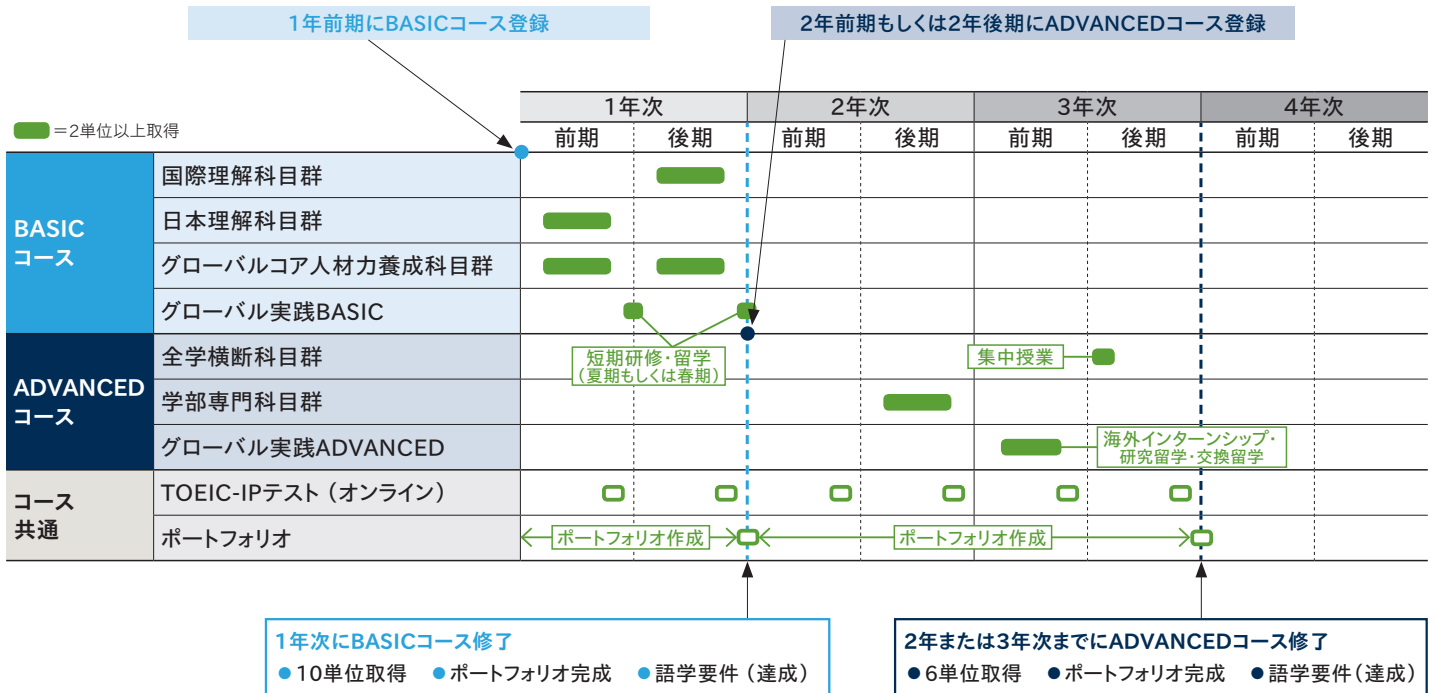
1年前期にBASICコース登録

2年前期もしくは2年後期にADVANCEDコース登録

=2単位以上取得

| | | 1年次 前期 | 1年次 後期 | 2年次 前期 | 2年次 後期 | 3年次 前期 | 3年次 後期 | 4年次 前期 | 4年次 後期 |
|---|---|---|---|---|---|---|---|---|---|
| BASICコース | 国際理解科目群 | | | | | | | | |
| | 日本理解科目群 | | | | | | | | |
| | グローバルコア人材力養成科目群 | | | | | | | | |
| | グローバル実践BASIC | | | | | | | | |
| ADVANCEDコース | 全学横断科目群 | | | | | | | | |
| | 学部専門科目群 | | | | | | | | |
| | グローバル実践ADVANCED | | | | | | | | |
| コース共通 | TOEIC-IPテスト（オンライン） | | | | | | | | |
| | ポートフォリオ | | | | | | | | |

短期研修・留学（夏期もしくは春期）

集中授業

海外インターンシップ・研究留学・交換留学

ポートフォリオ作成

ポートフォリオ作成

1年次にBASICコース修了
● 10単位取得　● ポートフォリオ完成　● 語学要件（達成）

2年または3年次までにADVANCEDコース修了
● 6単位取得　● ポートフォリオ完成　● 語学要件（達成）